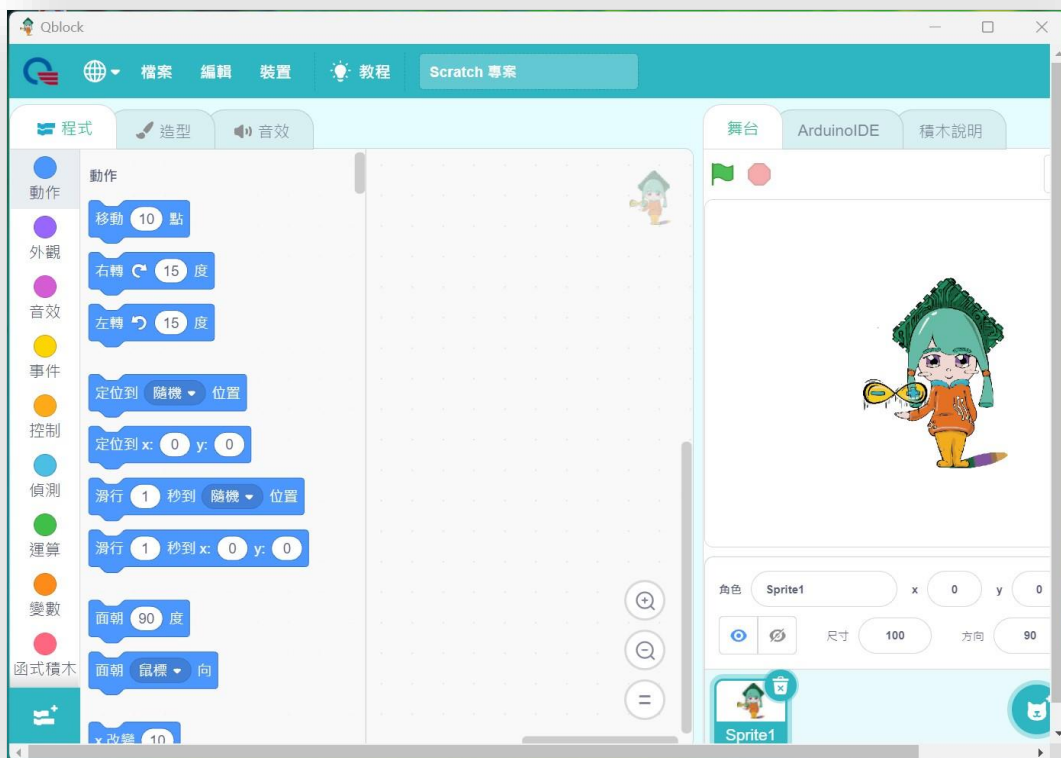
Qblock

檔案 編輯 裝置 教程 Scratch 專案

程式 造型 音效

舞台 ArduinoIDE 積木說明

動作
外觀
音效
事件
控制
偵測
運算
變數
函式積木

動作

移動 10 點

右轉 15 度

左轉 15 度

定位到 隨機 位置

定位到 x: 0 y: 0

滑行 1 秒到 隨機 位置

滑行 1 秒到 x: 0 y: 0

面朝 90 度

面朝 鼠標 向

x 改變 10

角色 Sprite1 x 0 y 0

尺寸 100 方向 90

Sprite1